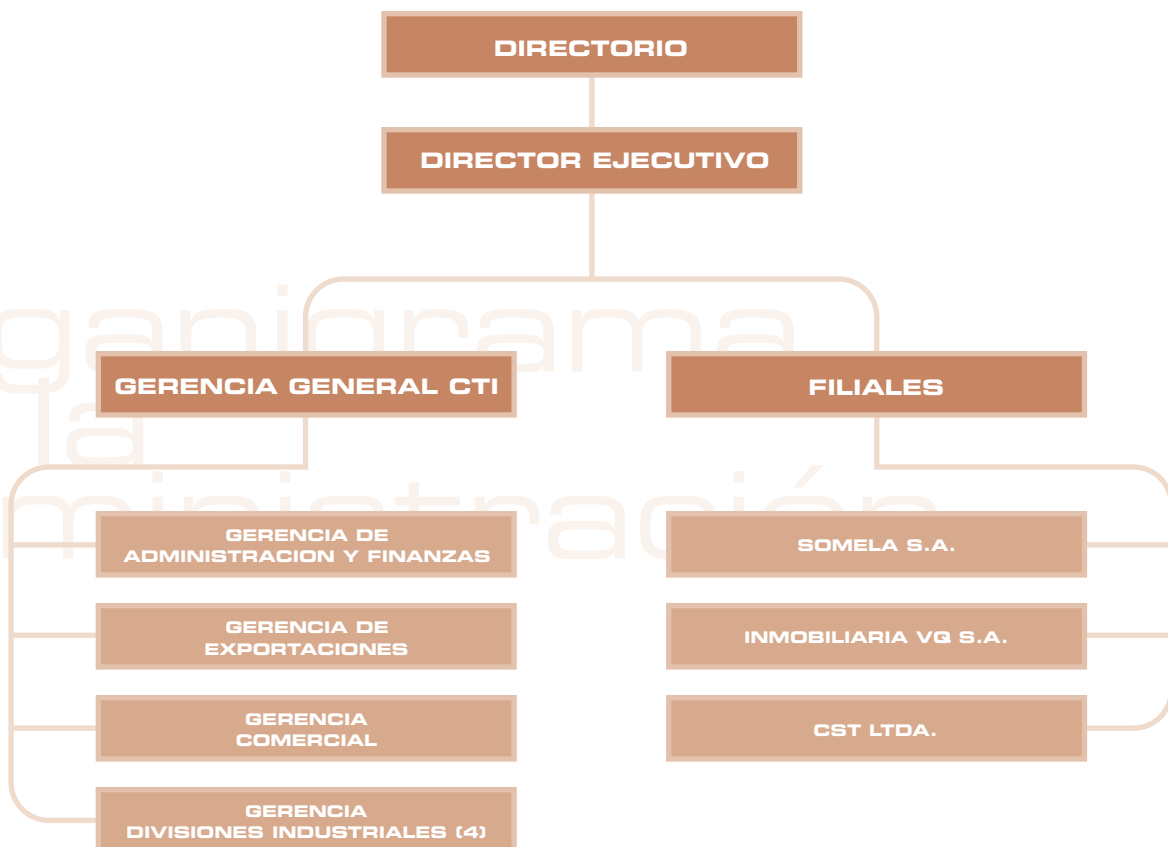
DIRECTORIO

DIRECTOR EJECUTIVO

ganigrama
la
ministración

GERENCIA GENERAL CTI

FILIALES

GERENCIA DE ADMINISTRACION Y FINANZAS

GERENCIA DE EXPORTACIONES

GERENCIA COMERCIAL

GERENCIA DIVISIONES INDUSTRIALES (4)

SOMELA S.A.

INMOBILIARIA VQ S.A.

CST LTDA.